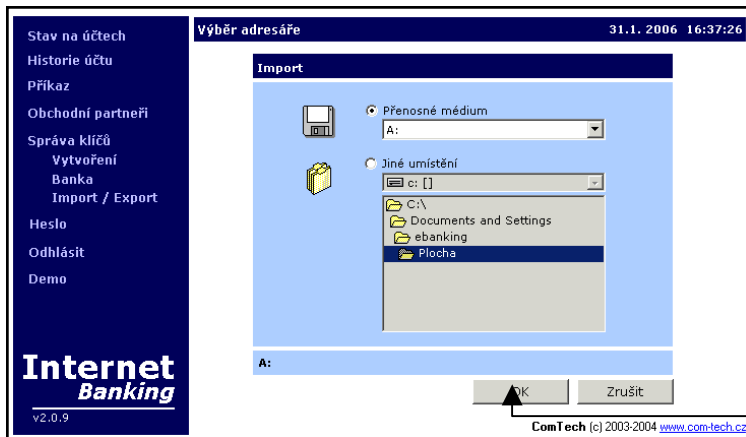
Stav na účtech
Historie účtu
Příkaz
Obchodní partneři
Správa klíčů
Vytvoření
Banka
Import / Export
Heslo
Odhlásit
Demo

Internet
Banking
v2.0.9

Výběr adresáře
31.1. 2006 16:37:26

Import

Přenosné médium
A:

Jiné umístění
c: []

C:\
Documents and Settings
ebanking
Plocha

A:

OK
Zrušit

ComTech (c) 2003-2004 www.com-tech.cz